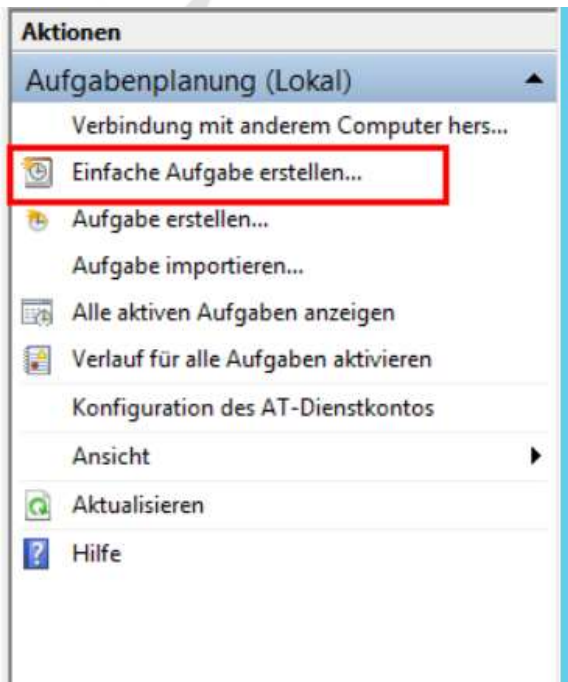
Aktionen

Aufgabenplanung (Lokal)

Verbindung mit anderem Computer hers...

Einfache Aufgabe erstellen...

Aufgabe erstellen...

Aufgabe importieren...

Alle aktiven Aufgaben anzeigen

Verlauf für alle Aufgaben aktivieren

Konfiguration des AT-Dienstkontos

Ansicht

Aktualisieren

Hilfe